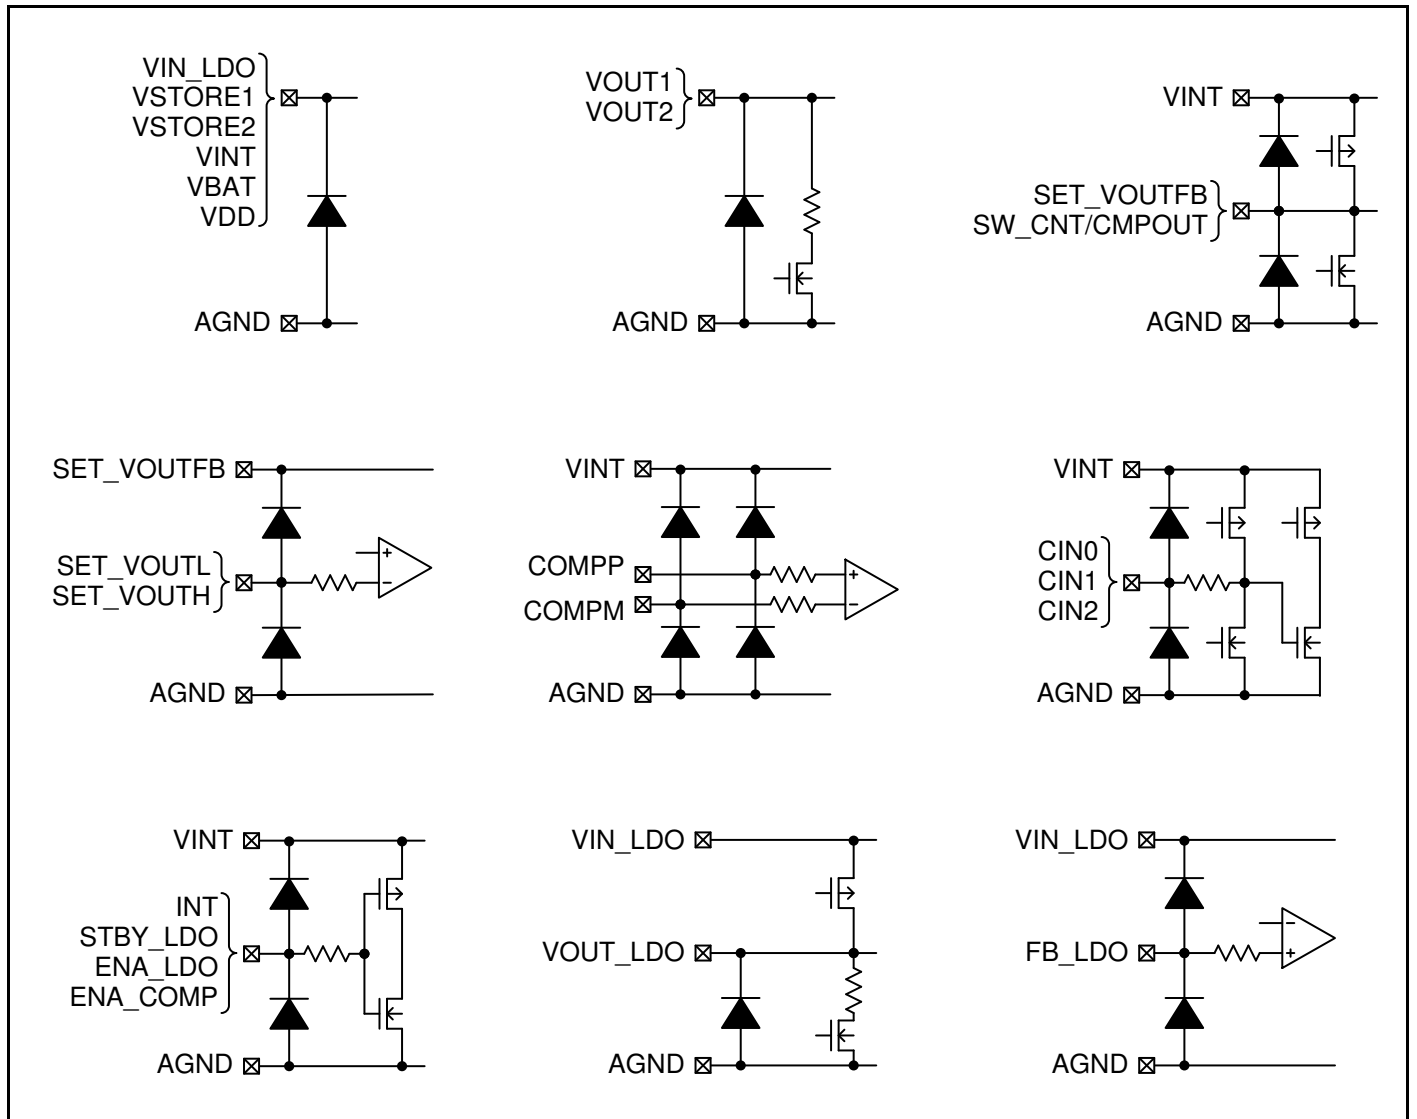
VIN_LDO
VSTORE1
VSTORE2
VINT
VBAT
VDD

AGND

VOUT1
VOUT2

AGND

VINT

SET_VOUTFB
SW_CNT/CMPOUT

AGND

SET_VOUTFB

SET_VOUTL
SET_VOUTH

+
-

AGND

VINT

COMPP
COMPM

+
-

AGND

VINT

CIN0
CIN1
CIN2

AGND

VINT

INT
STBY_LDO
ENA_LDO
ENA_COMP

AGND

VIN_LDO

VOUT_LDO

AGND

VIN_LDO

FB_LDO

-
+

AGND